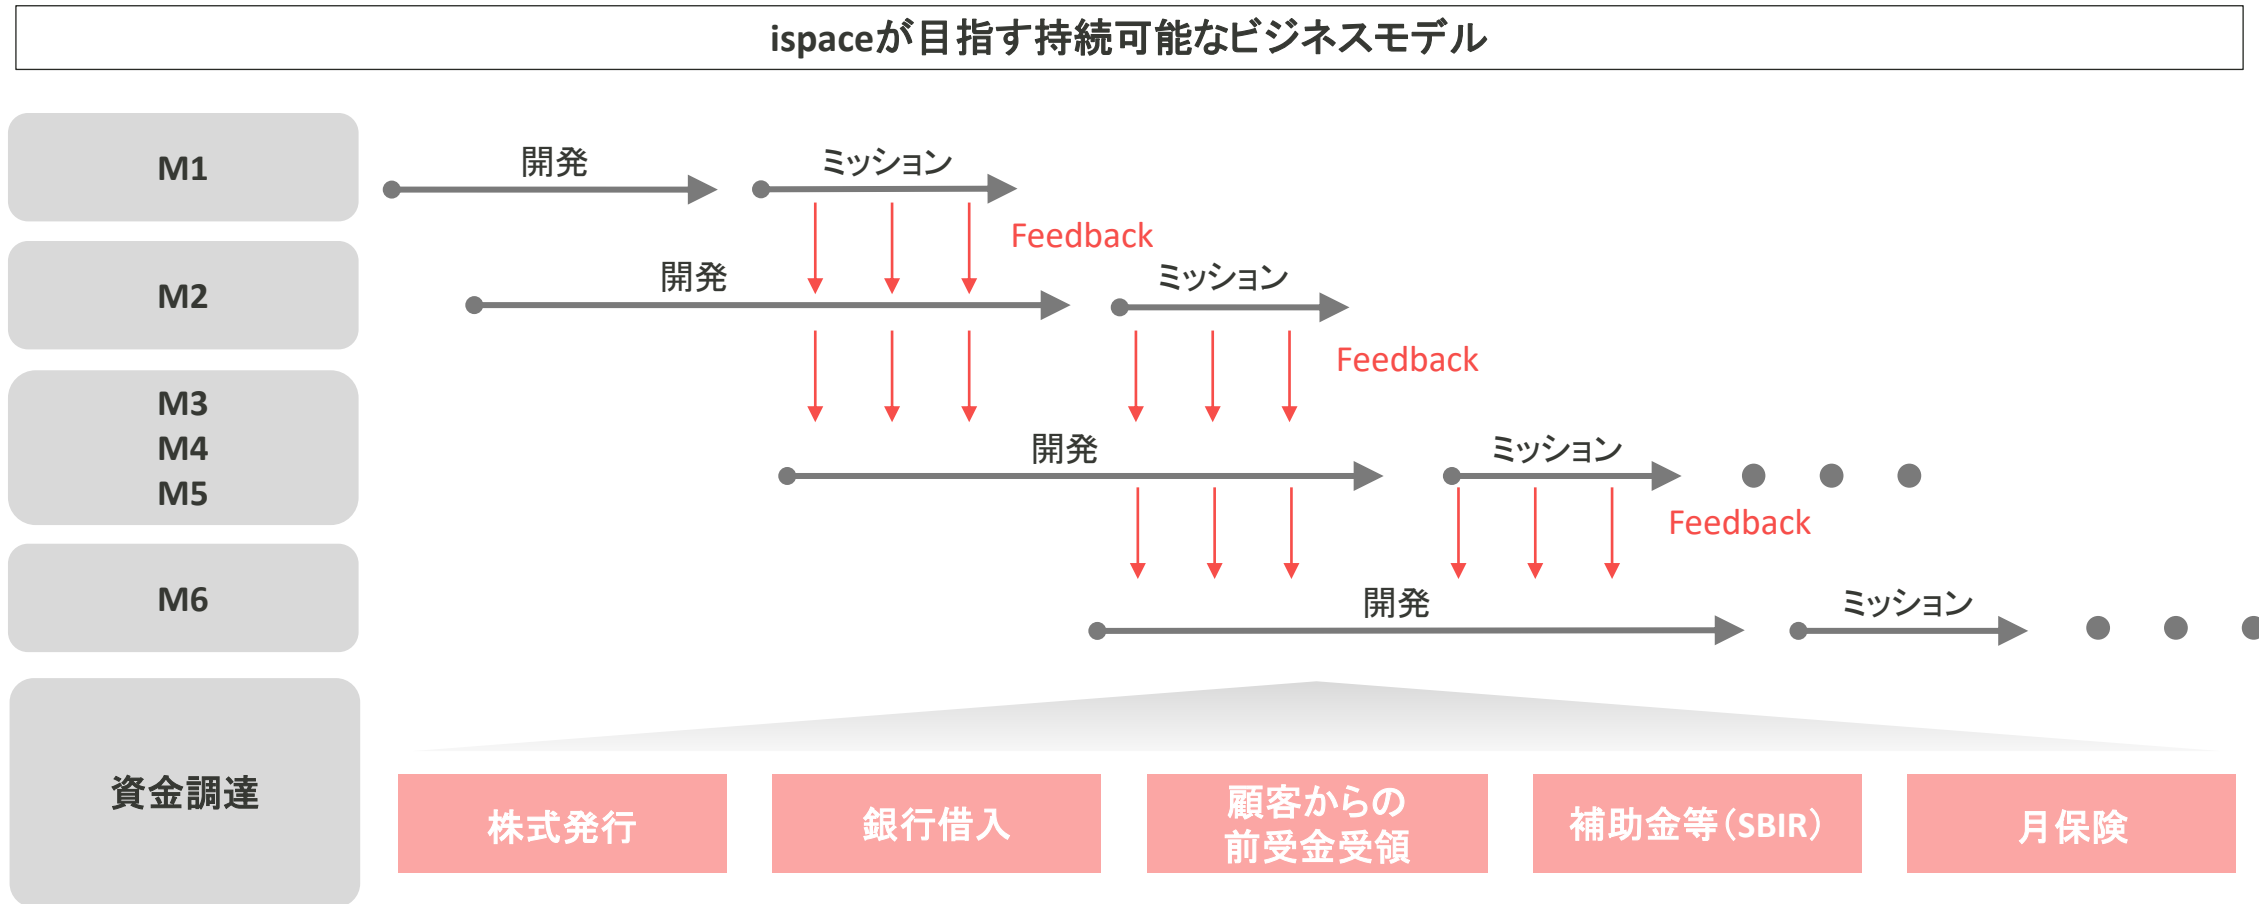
ispaceが目指す持続可能なビジネスモデル

M1

開発

ミッション

Feedback

M2

開発

ミッション

Feedback

M3
M4
M5

開発

ミッション

Feedback

M6

開発

ミッション

資金調達

株式発行

銀行借入

顧客からの
前受金受領

補助金等(SBIR)

月保険